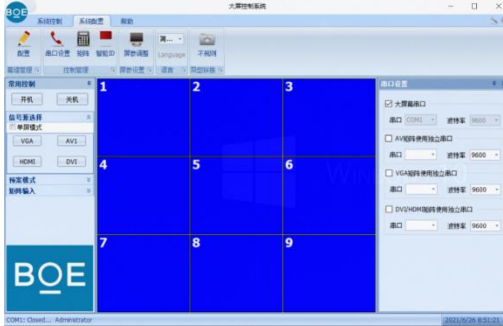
BOE

大屏控制系统

系统控制　系统配置　帮助

配置　串口设置　矩阵　智能ID　屏参调整　Language　不规则

基础管理　控制管理　屏参设置　语言　异型拼接

常用控制
开机　关机

信号源选择
单屏模式
VGA　AV1
HDMI　DVI

预案模式
矩阵输入

BOE

1　2　3
4　5　6
7　8　9

串口设置

☑ 大屏串口
串口 COM1　波特率 9600

☐ AV矩阵使用独立串口
串口　波特率 9600

☐ VGA矩阵使用独立串口
串口　波特率 9600

☐ DVI/HDMI矩阵使用独立串口
串口　波特率 9600

COM1: Closed... Administrator

2021/6/26 8:51:21